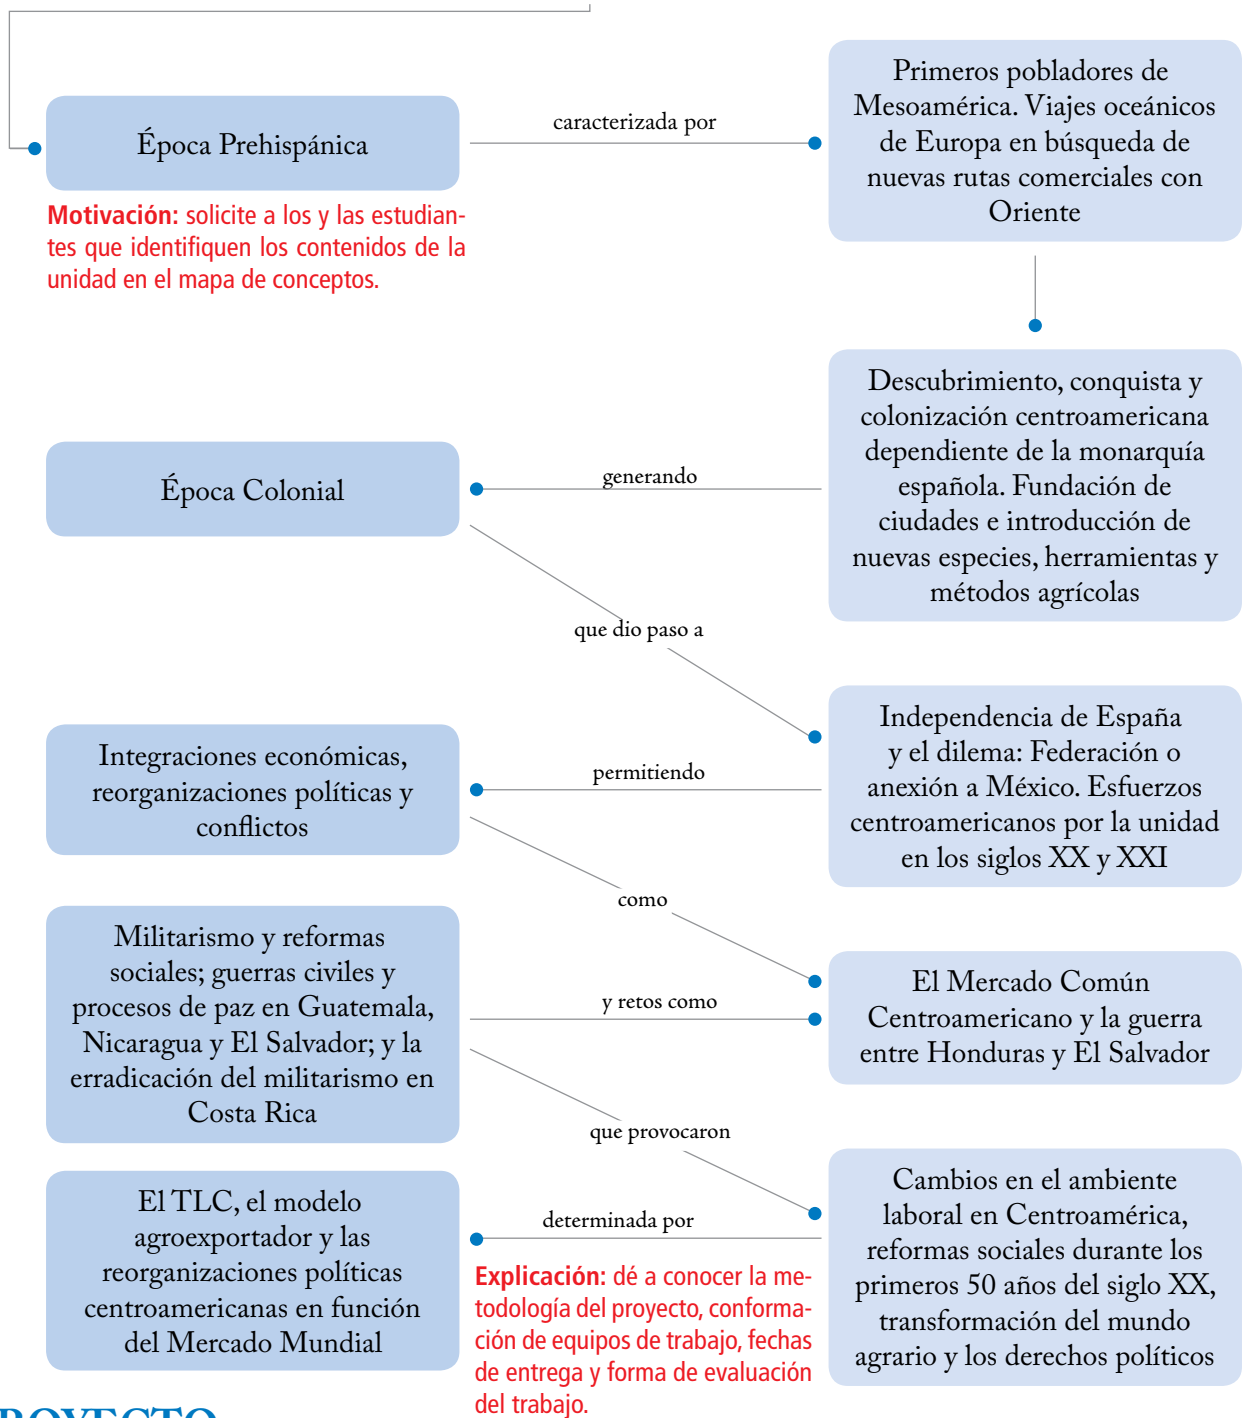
Época Prehispánica

caracterizada por

Primeros pobladores de Mesoamérica. Viajes oceánicos de Europa en búsqueda de nuevas rutas comerciales con Oriente

**Motivación:** solicite a los y las estudiantes que identifiquen los contenidos de la unidad en el mapa de conceptos.

Descubrimiento, conquista y colonización centroamericana dependiente de la monarquía española. Fundación de ciudades e introducción de nuevas especies, herramientas y métodos agrícolas

generando

Época Colonial

que dio paso a

Independencia de España y el dilema: Federación o anexión a México. Esfuerzos centroamericanos por la unidad en los siglos XX y XXI

permitiendo

Integraciones económicas, reorganizaciones políticas y conflictos

como

Militarismo y reformas sociales; guerras civiles y procesos de paz en Guatemala, Nicaragua y El Salvador; y la erradicación del militarismo en Costa Rica

y retos como

El Mercado Común Centroamericano y la guerra entre Honduras y El Salvador

que provocaron

El TLC, el modelo agroexportador y las reorganizaciones políticas centroamericanas en función del Mercado Mundial

determinada por

Cambios en el ambiente laboral en Centroamérica, reformas sociales durante los primeros 50 años del siglo XX, transformación del mundo agrario y los derechos políticos

**Explicación:** dé a conocer la metodología del proyecto, conformación de equipos de trabajo, fechas de entrega y forma de evaluación del trabajo.

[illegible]ROYECTO